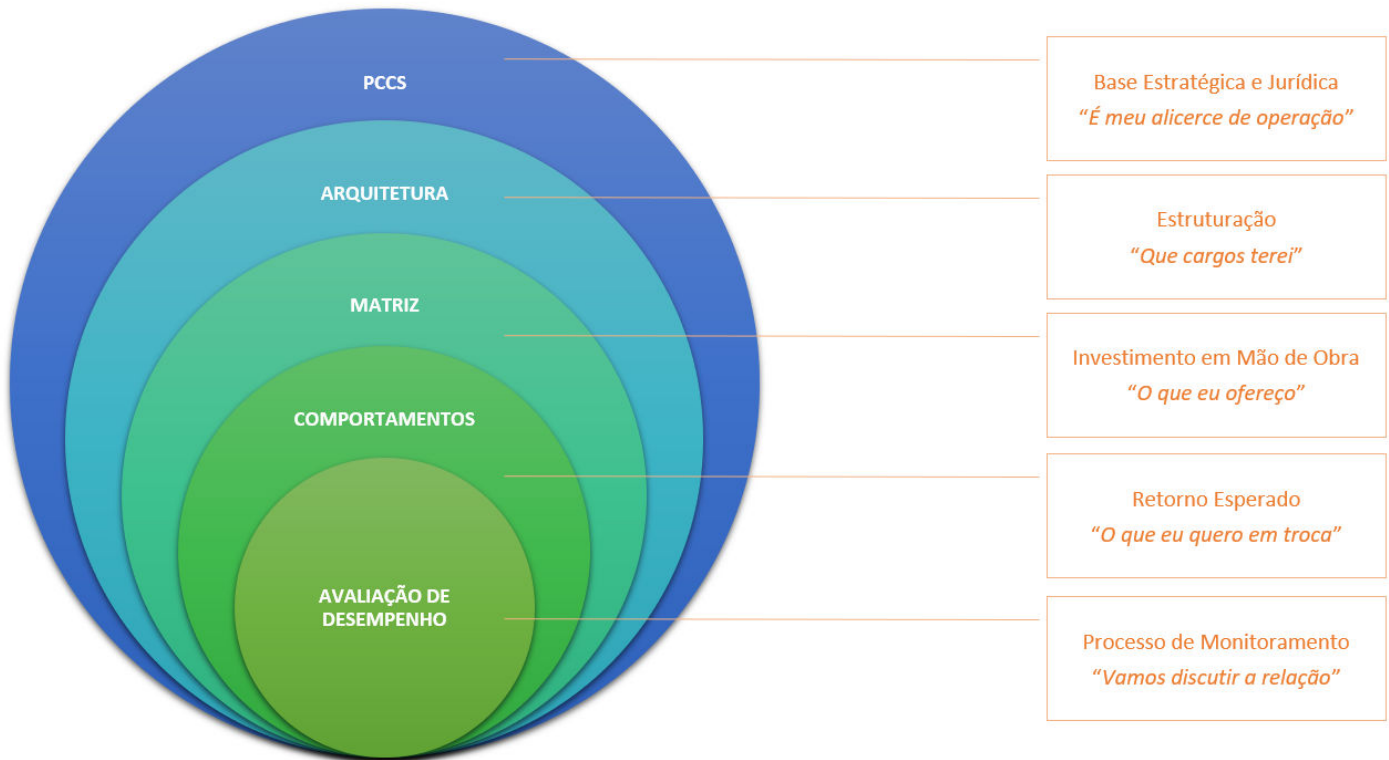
PCCS

ARQUITETURA

MATRIZ

COMPORTAMENTOS

AVALIAÇÃO DE DESEMPENHO

Base Estratégica e Jurídica
*"É meu alicerce de operação"*

Estruturação
*"Que cargos terei"*

Investimento em Mão de Obra
*"O que eu ofereço"*

Retorno Esperado
*"O que eu quero em troca"*

Processo de Monitoramento
*"Vamos discutir a relação"*